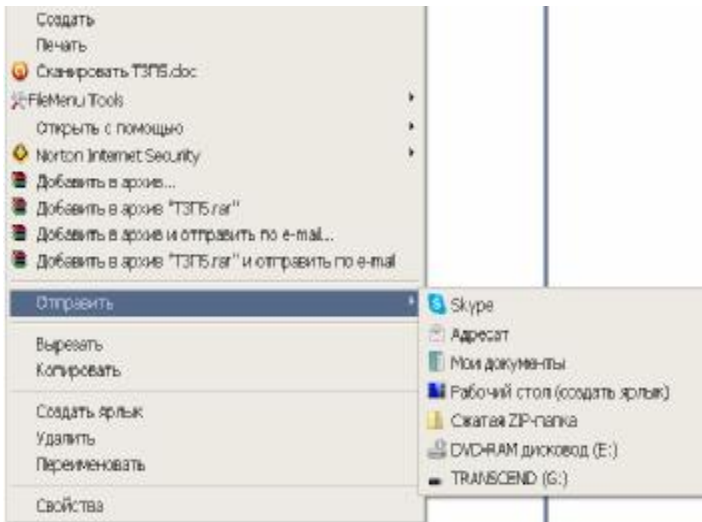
Создать
Печать
Сканировать ТЗПБ.doc
FileMenu Tools
Открыть с помощью
Norton Internet Security
Добавить в архив...
Добавить в архив "ТЗПБ.rar"
Добавить в архив и отправить по e-mail...
Добавить в архив "ТЗПБ.rar" и отправить по e-mail
Отправить
Вырезать
Копировать
Создать ярлык
Удалить
Переименовать
Свойства

Skype
Адресат
Мои документы
Рабочий стол (создать ярлык)
Сжатая ZIP-папка
DVD-RAM дисковод (E:)
TRANSCEND (G:)